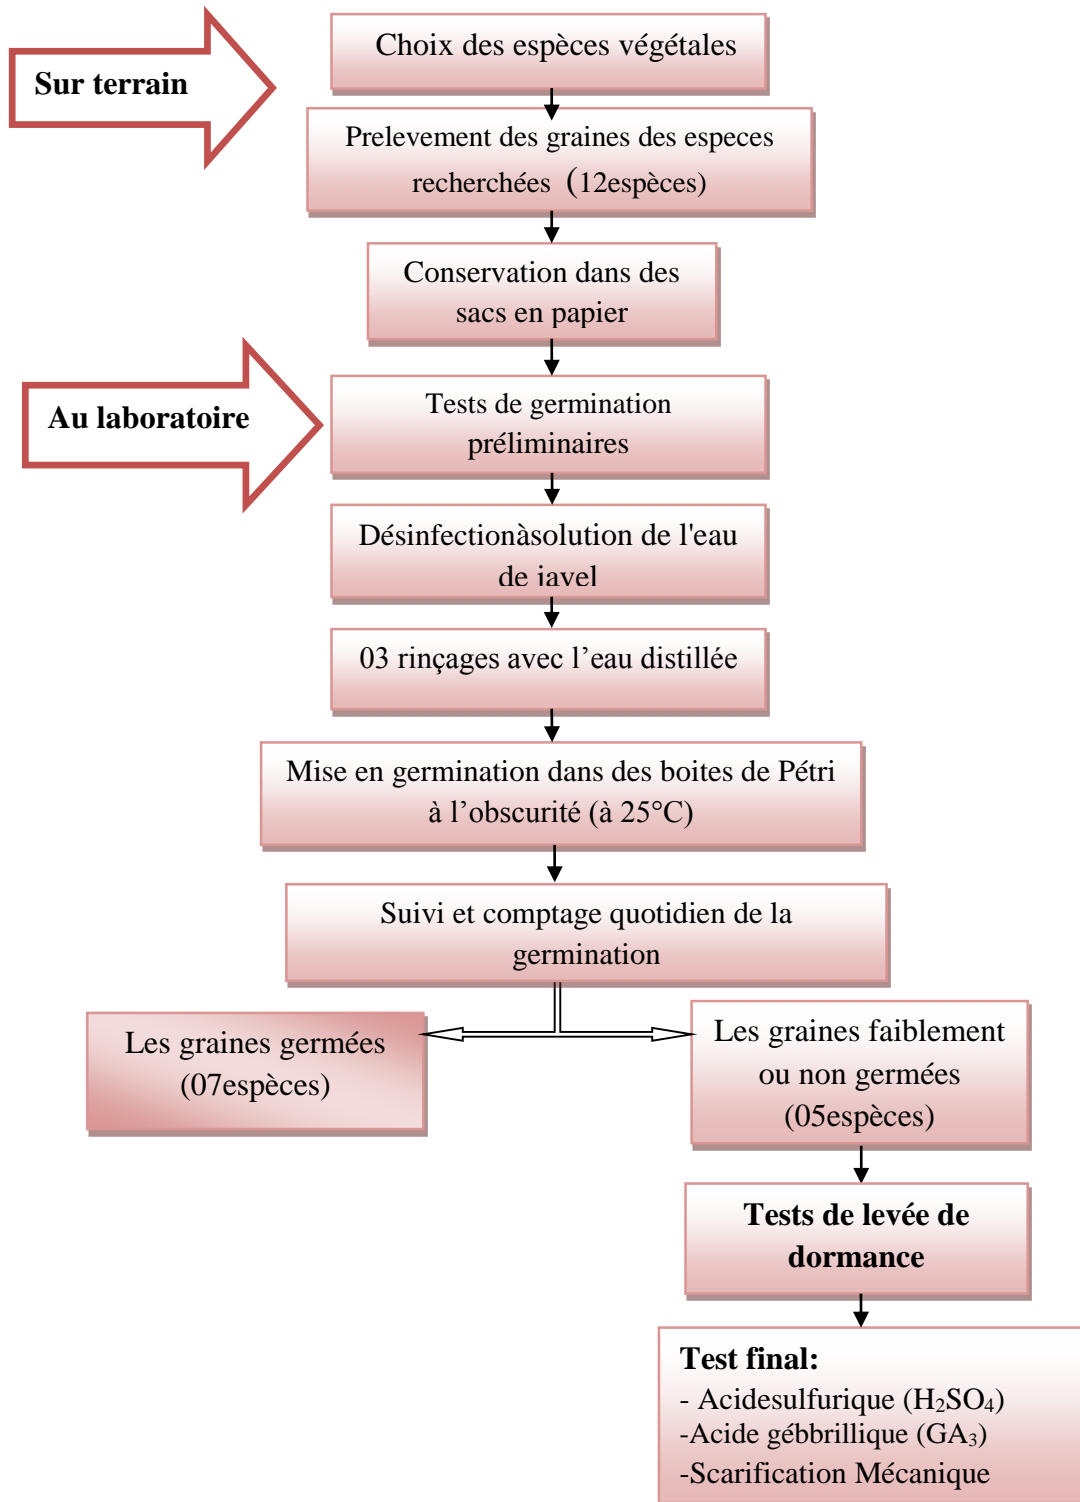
Sur terrain

Choix des espèces végétales

Prelevement des graines des especes recherchées （12espèces)

Conservation dans des sacs en papier

Au laboratoire

Tests de germination préliminaires

Désinfectionàsolution de l'eau de iavel

03 rinçages avec l’eau distillée

Mise en germination dans des boites de Pétri à l’obscurité (à 25°C)

Suivi et comptage quotidien de la germination

Les graines germées (07espèces)

Les graines faiblement ou non germées (05espèces)

Tests de levée de dormance

Test final:
- Acidesulfurique ($H_2SO_4$)
-Acide gébbrillique ($GA_3$)
-Scarification Mécanique